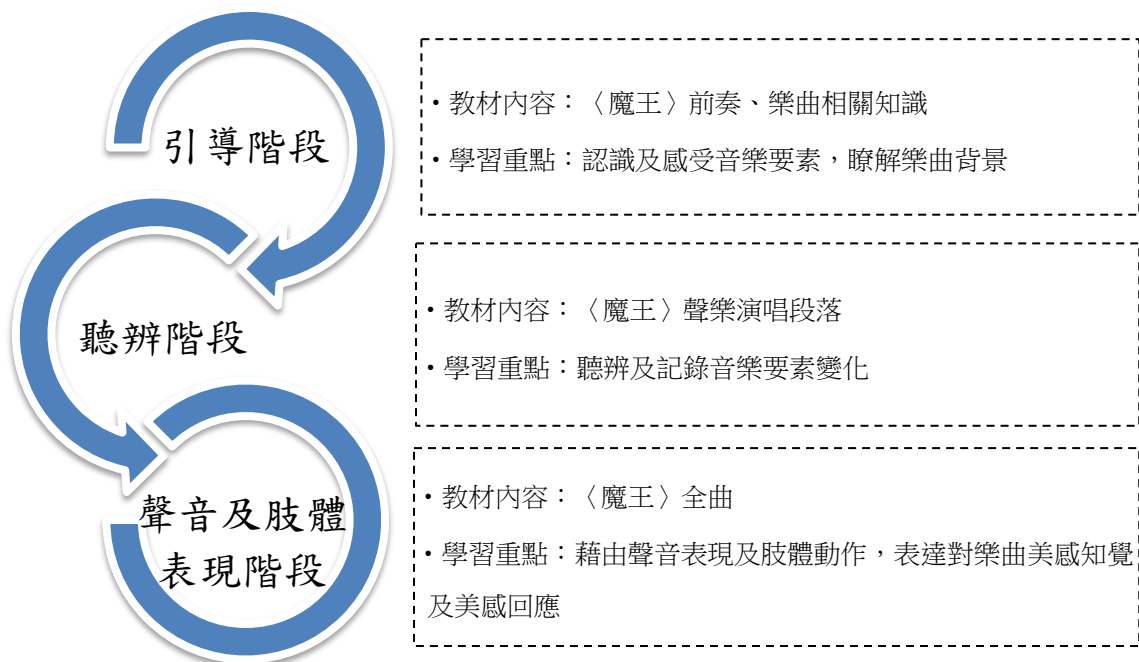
引導階段

聽辨階段

聲音及肢體表現階段

・教材內容：〈魔王〉前奏、樂曲相關知識

・學習重點：認識及感受音樂要素，瞭解樂曲背景

・教材內容：〈魔王〉聲樂演唱段落

・學習重點：聽辨及記錄音樂要素變化

・教材內容：〈魔王〉全曲

・學習重點：藉由聲音表現及肢體動作，表達對樂曲美感知覺及美感回應